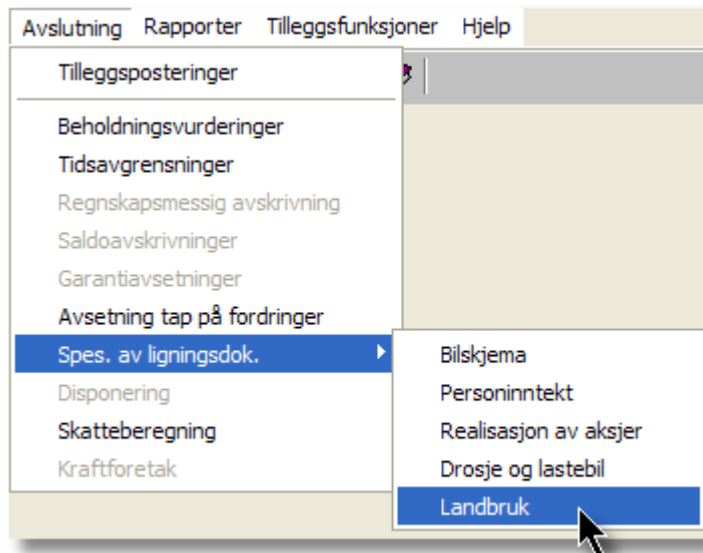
Avslutning Rapporter Tilleggsfunksjoner Hjelp

Tilleggsposteringer

Beholdningsvurderinger
Tidsavgrensninger
Regnskapsmessig avskrivning
Saldoavskrivninger
Garantiavsetninger
Avsetning tap på fordringer
Spes. av ligningsdok.
Disponering
Skatteberegning
Kraftforetak

Bilskjema
Personinntekt
Realisasjon av aksjer
Drosje og lastebil
Landbruk